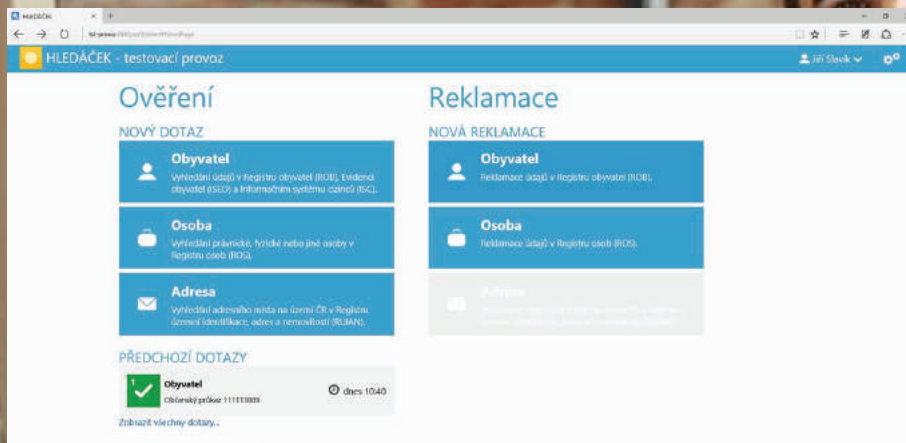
HLEDÁČEK

HLEDÁČEK - testovací provoz

Jiří Slavík

Ověření

NOVÝ DOTAZ

Obyvatel
Vyhledání údajů v Registru obyvatel (ROB), Evidenci obyvatel (ISEO) a Informačním systému cizinců (ISC).

Osoba
Vyhledání právnické, fyzické nebo jiné osoby v Registru osob (ROS).

Adresa
Vyhledání adresního místa na území ČR v Registru územní identifikace, adres a nemovitostí (RUIAN).

PŘEDCHOZÍ DOTAZY

1
Obyvatel
Občanský průkaz: 111111009
dnes 10:40

Zobrazit všechny dotazy...

Reklamace

NOVÁ REKLAMACE

Obyvatel
Reklamace údajů v Registru obyvatel (ROB).

Osoba
Reklamace údajů v Registru osob (ROS).

Adresa
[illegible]